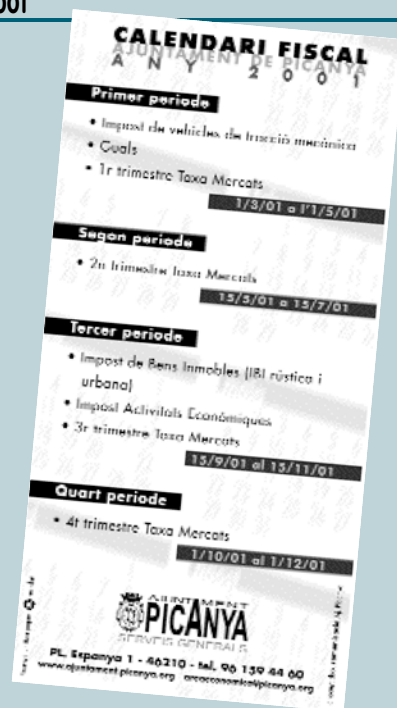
001

CALENDARI FISCAL
AJUNTAMENT DE PICANYA
ANY 2001

Primer període
• Impost de vehicles de tracció mecànica
• Guals
• 1r trimestre Taxa Mercats
1/3/01 a l'1/5/01

Segon període
• 2n trimestre Taxa Mercats
15/5/01 a 15/7/01

Tercer període
• Impost de Bens Inmobles (IBI rústica i urbana)
• Impost Activitats Econòmiques
• 3r trimestre Taxa Mercats
15/9/01 al 15/11/01

Quart període
• 4t trimestre Taxa Mercats
1/10/01 al 1/12/01

AJUNTAMENT
PICANYA
SERVEIS GENERALS

PL. Espanya 1 - 46210 - tel. 96 159 44 60
www.ajuntament.picanya.org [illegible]@picanya.org

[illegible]

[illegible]